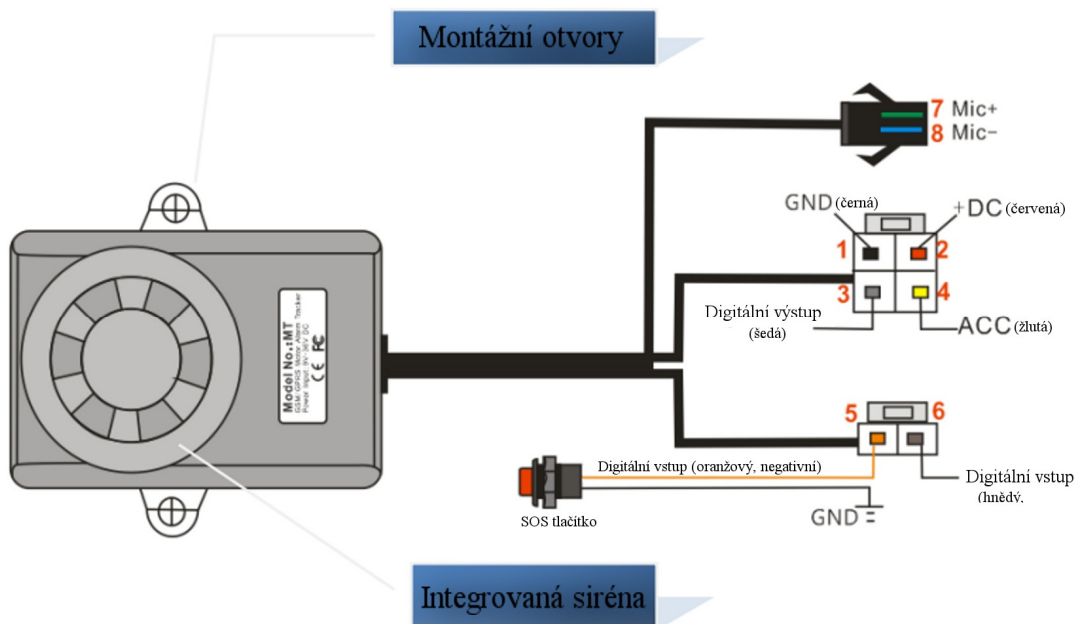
Montážní otvory

7 Mic+
8 Mic−

GND (černá)
+DC (červená)
1
2
3
4
Digitální výstup (šedá)
ACC (žlutá)

Model No.:MT
GSM GPRS Motor Alarm Tracker
Power Input: 9V-36V DC
CE FC

5
6
Digitální vstup (oranžový, negativní)
Digitální vstup (hnědý,
SOS tlačítko
GND

Integrovaná siréna